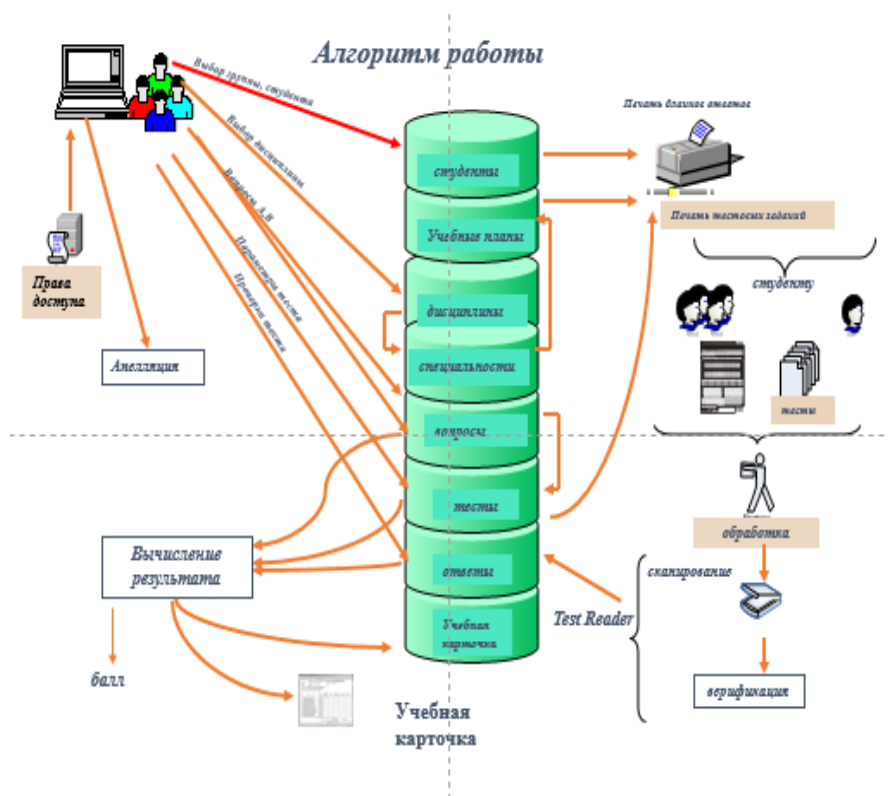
Алгоритм работы

Выбор группы, студента

Выбор дисциплины

Вопросы А,Б

Параметры теста

Проверка теста

Права доступа

Апелляция

студенты

Учебные планы

дисциплины

специальности

вопросы

тесты

ответы

Учебная карточка

Печать бланков ответов

Печать тестовых заданий

студенту

тесты

обработка

сканирование

Test Reader

верификация

Вычисление результата

балл

Учебная карточка